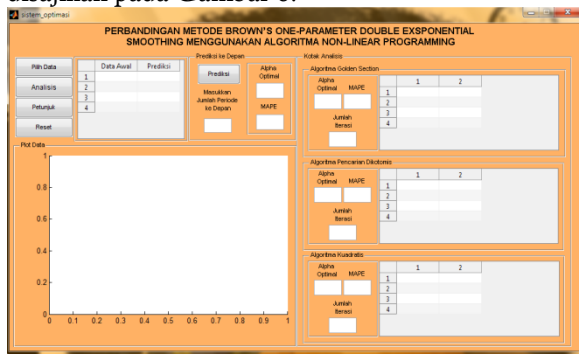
disajikan pada Gambar 8.

sistem_optimasi

PERBANDINGAN METODE BROWN'S ONE-PARAMETER DOUBLE EXPONENTIAL SMOOTHING MENGGUNAKAN ALGORITMA NON-LINEAR PROGRAMMING

Pilih Data

Analisis

Petunjuk

Reset

| | Data Awal | Prediksi |
|---|---|---|
| 1 | | |
| 2 | | |
| 3 | | |
| 4 | | |

Prediksi ke Depan

Prediksi

Masukkan Jumlah Periode ke Depan

Alpha Optimal

MAPE

Kotak Analisis

Algoritma Golden Section

Alpha Optimal

MAPE

Jumlah Iterasi

| | 1 | 2 |
|---|---|---|
| 1 | | |
| 2 | | |
| 3 | | |
| 4 | | |

Algoritma Pencarian Dikotomis

Alpha Optimal

MAPE

Jumlah Iterasi

| | 1 | 2 |
|---|---|---|
| 1 | | |
| 2 | | |
| 3 | | |
| 4 | | |

Algoritma Kuadratis

Alpha Optimal

MAPE

Jumlah Iterasi

| | 1 | 2 |
|---|---|---|
| 1 | | |
| 2 | | |
| 3 | | |
| 4 | | |

Plot Data

1
0.8
0.6
0.4
0.2
0
0 0.1 0.2 0.3 0.4 0.5 0.6 0.7 0.8 0.9 1